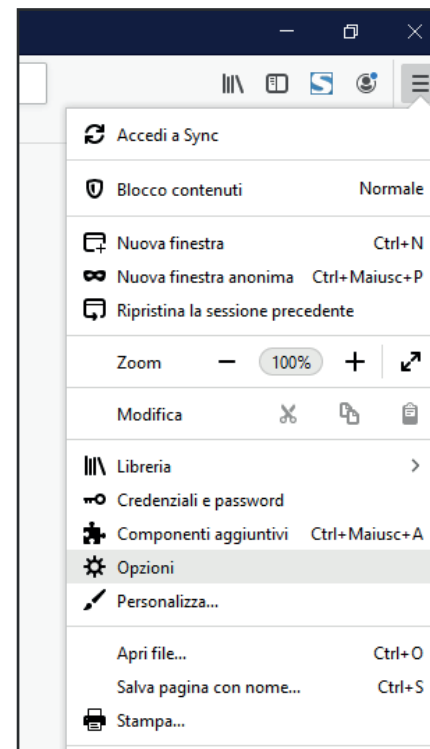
Accedi a Sync

Blocco contenuti Normale

Nuova finestra Ctrl+N
Nuova finestra anonima Ctrl+Maiusc+P
Ripristina la sessione precedente

Zoom − 100% +

Modifica

Libreria >
Credenziali e password
Componenti aggiuntivi Ctrl+Maiusc+A
Opzioni
Personalizza...

Apri file... Ctrl+O
Salva pagina con nome... Ctrl+S
Stampa...